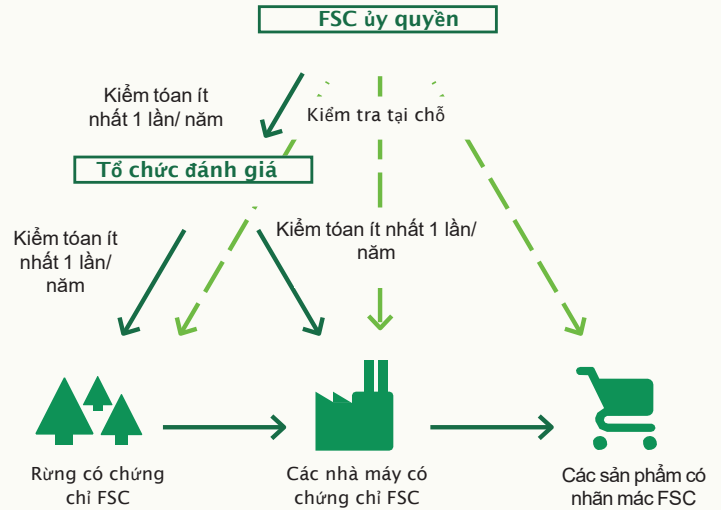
FSC ủy quyền

Kiểm tóan ít nhất 1 lần/ năm

Kiểm tra tại chỗ

Tổ chức đánh giá

Kiểm tóan ít nhất 1 lần/ năm

Kiểm tóan ít nhất 1 lần/ năm

Rừng có chứng chỉ FSC

Các nhà máy có chứng chỉ FSC

Các sản phẩm có nhãn mác FSC